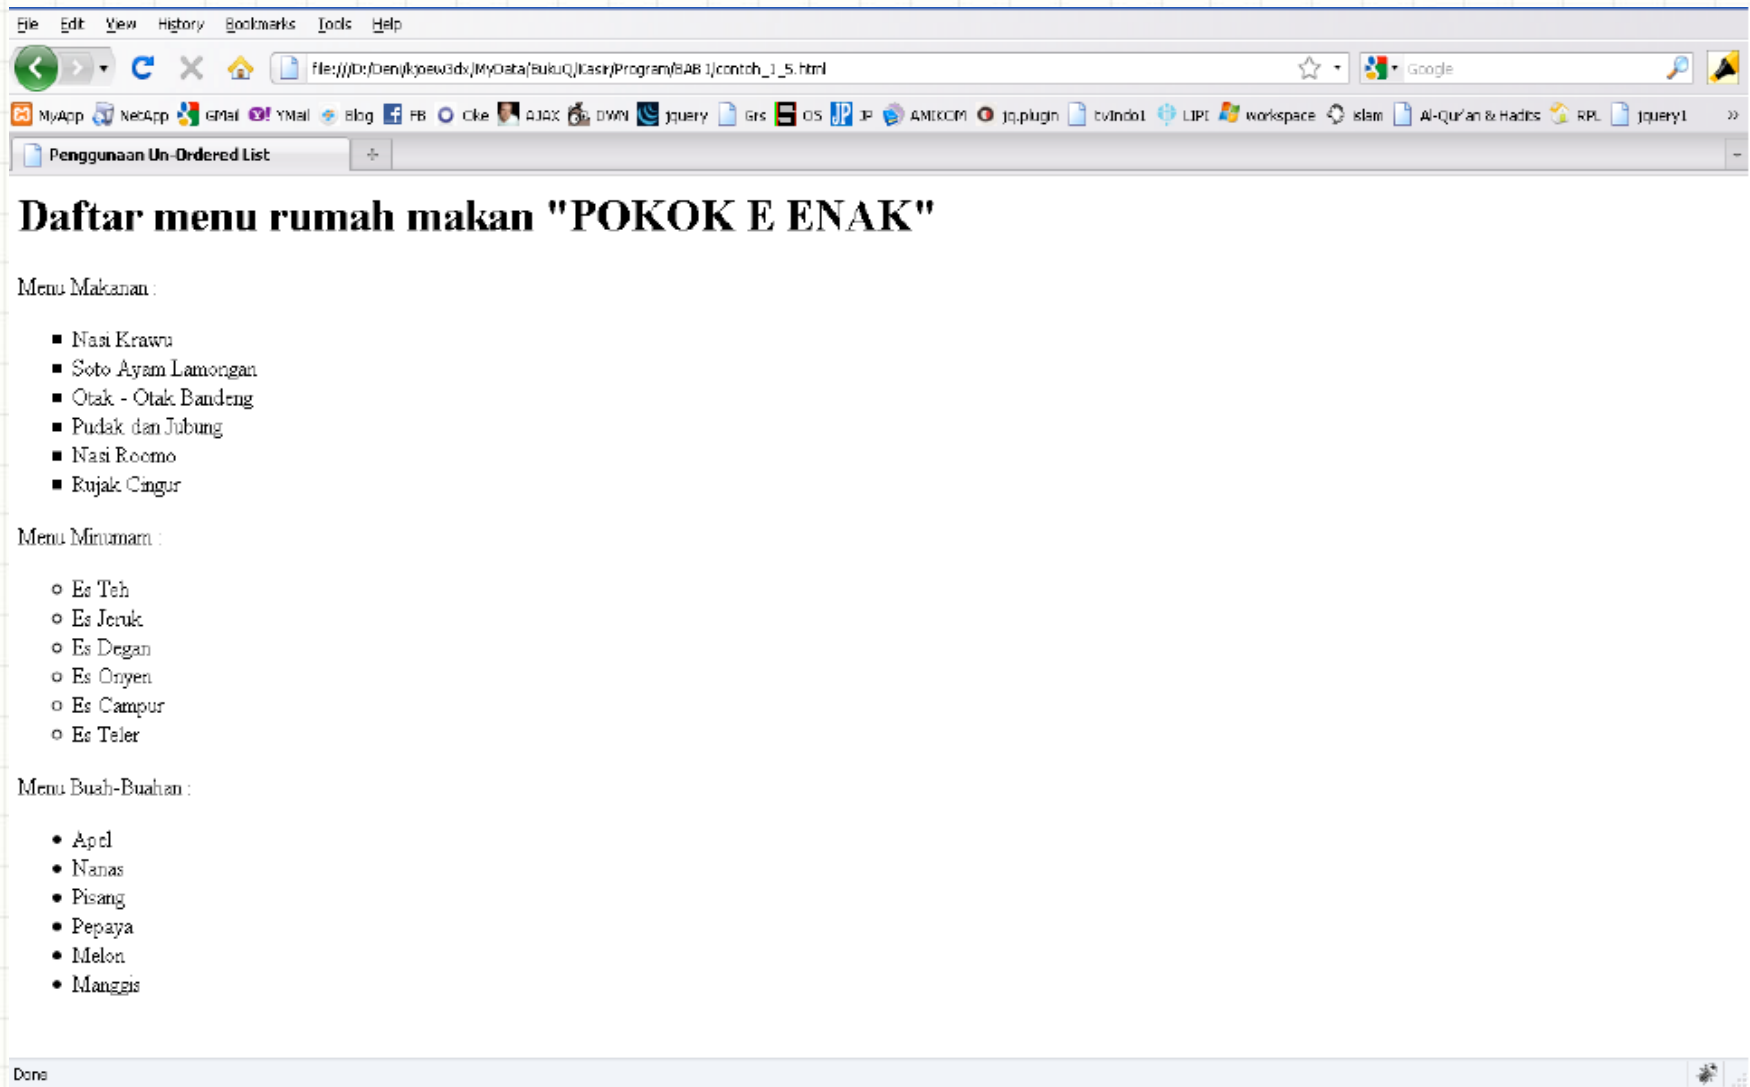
File Edit View History Bookmarks Tools Help

file:///D:/Deni/kjoew3dx/MyData/BukuQ/Kasir/Program/BAB 1/contoh_1_5.html

Google

MyApp NetApp GMail YMail Blog FB Oke AJAX DWN jquery Grs OS JP AMIKOM jq.plugin tvIndo1 LIPI workspace islam Al-Qur'an & Hadits RPL jquery1 »

Penggunaan Un-Ordered List

# Daftar menu rumah makan "POKOK E ENAK"

Menu Makanan :

- Nasi Krawu
- Soto Ayam Lamongan
- Otak - Otak Bandeng
- Pudak dan Jubung
- Nasi Roomo
- Rujak Cingur

Menu Minumam :

- Es Teh
- Es Jeruk
- Es Degan
- Es Onyen
- Es Campur
- Es Teler

Menu Buah-Buahan :

- Apel
- Nanas
- Pisang
- Pepaya
- Melon
- Manggis

Done